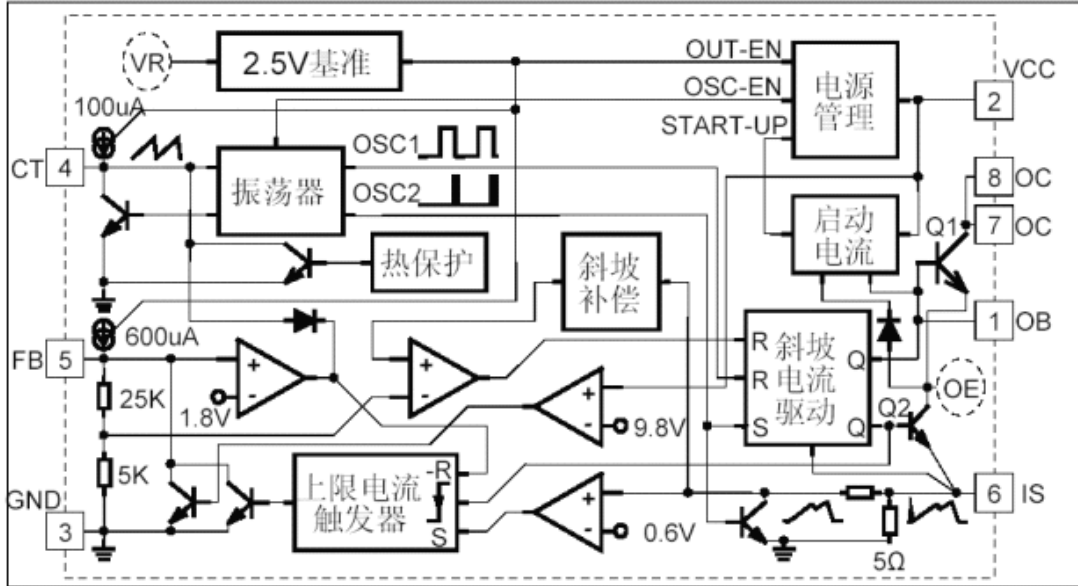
VR
2.5V基准
OUT-EN
OSC-EN
START-UP
电源管理
VCC
2
100uA
CT
4
振荡器
OSC1
OSC2
8
OC
7
OC
启动电流
Q1
热保护
斜坡补偿
600uA
FB
5
+
-
1.8V
+
-
R
R
S
斜坡电流驱动
Q
Q
1
OB
OE
Q2
25K
+
-
9.8V
5K
上限电流触发器
R
S
GND
3
+
-
0.6V
6
IS
5Ω